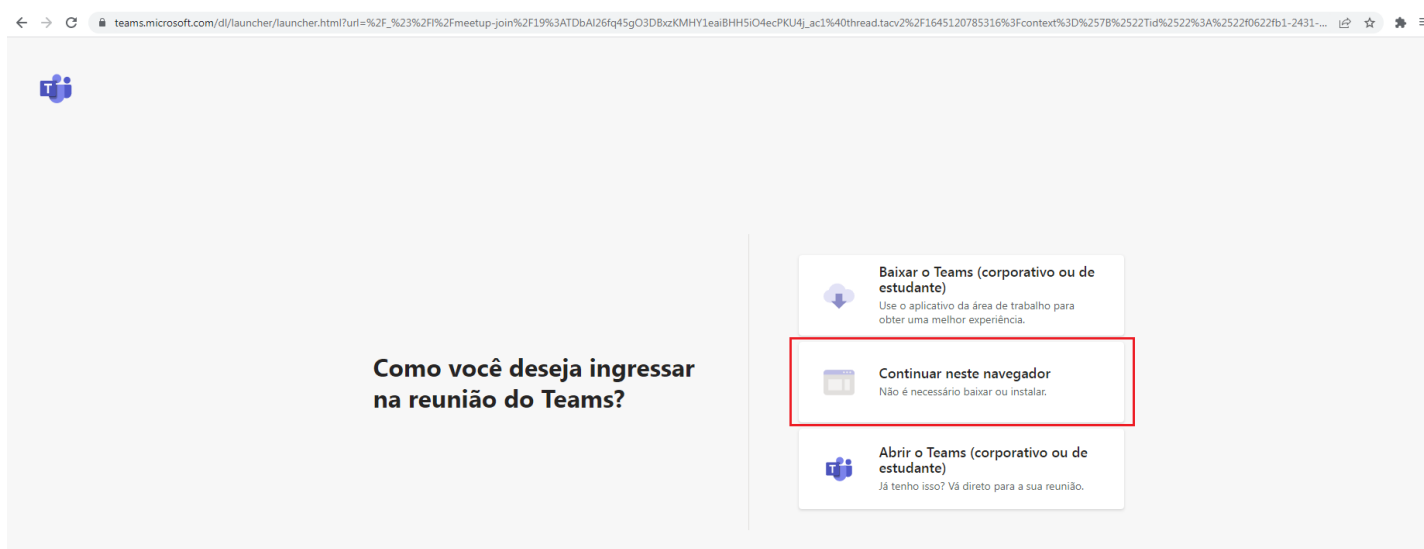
teams.microsoft.com/dl/launcher/launcher.html?url=%2F_%23%2Fl%2Fmeetup-join%2F19%3ATDbAI26fq45gO3DBxzKMHY1eaiBHH5iO4ecPKU4j_ac1%40thread.tacv2%2F1645120785316%3Fcontext%3D%257B%2522Tid%2522%3A%2522f0622fb1-2431-...

Como você deseja ingressar na reunião do Teams?

Baixar o Teams (corporativo ou de estudante)
Use o aplicativo da área de trabalho para obter uma melhor experiência.

Continuar neste navegador
Não é necessário baixar ou instalar.

Abrir o Teams (corporativo ou de estudante)
Já tenho isso? Vá direto para a sua reunião.